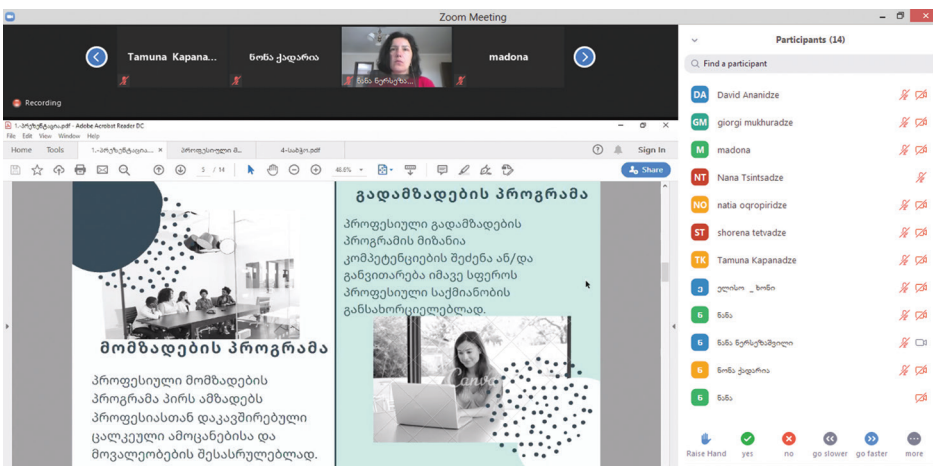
Zoom Meeting

Tamuna Kapana...
ნონა ქადარაია
ნანა ნერსეზაშ...
madona

Recording

1-პრეზენტაცია.pdf - Adobe Acrobat Reader DC
File Edit View Window Help
Home Tools 1-პრეზენტაცია... × პროფესიული მ... 4-სახელ.pdf
Sign In
5 / 14 46.6%
Share

გადამზადების პროგრამა

პროფესიული გადამზადების პროგრამის მიზანია კომპეტენციების შეძენა ან/და განვითარება იმავე სფეროს პროფესიული საქმიანობის განსახორციელებლად.

მომზადების პროგრამა

პროფესიული მომზადების პროგრამა პირს ამზადებს პროფესიასთან დაკავშირებული ცალკეული ამოცანებისა და მოვალეობების შესასრულებლად.

Canva

Participants (14)

Find a participant

DA David Ananidze
GM giorgi mukhuradze
M madona
NT Nana Tsintsadze
NO natia oqropiridze
ST shorena tetvadze
TK Tamuna Kapanadze
ე ელისო _ ხონი
ნ ნანა
ნ ნანა ნერსეზაშვილი
ნ ნონა ქადარაია
ნ ნანა

Raise Hand yes no go slower go faster more